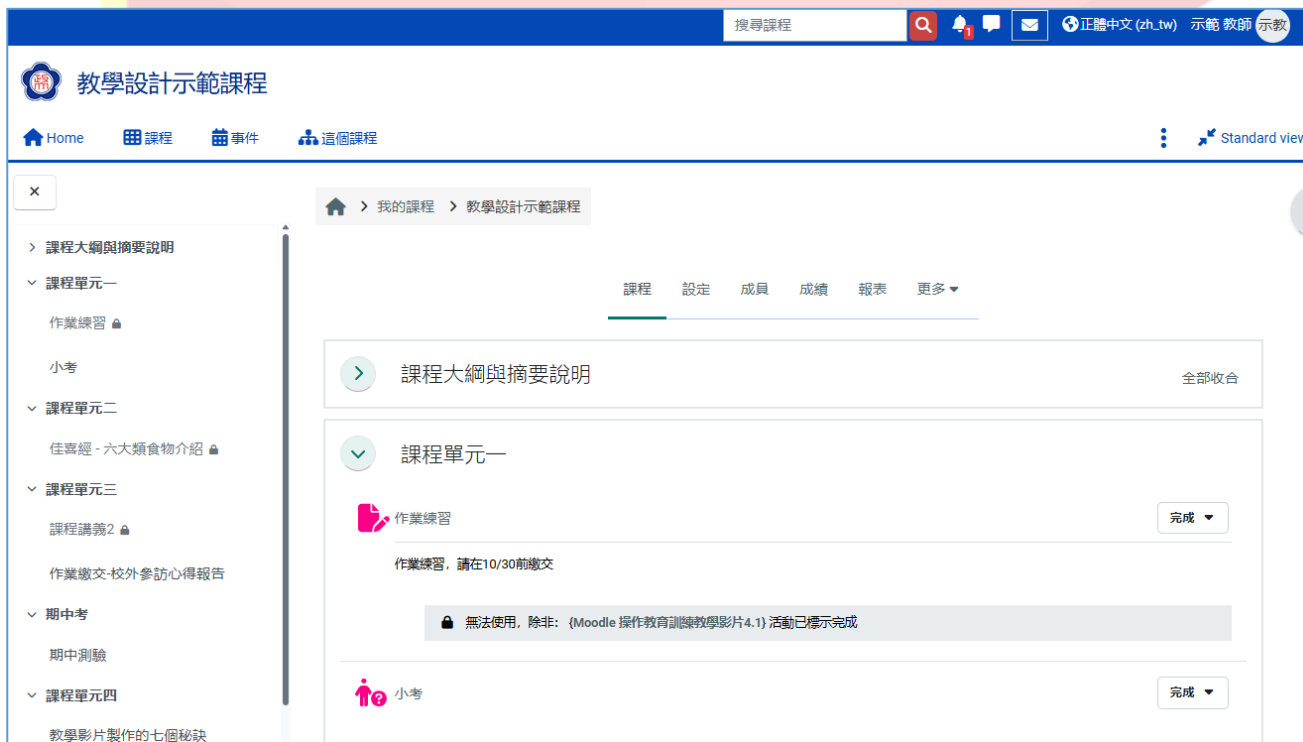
搜尋課程

1

正體中文 (zh_tw) 示範 教師 示教

教學設計示範課程

Home 課程 事件 這個課程

Standard view

×

課程大綱與摘要說明
課程單元一
作業練習
小考
課程單元二
佳喜經 - 六大類食物介紹
課程單元三
課程講義2
作業繳交-校外參訪心得報告
期中考
期中測驗
課程單元四
教學影片製作的七個秘訣

我的課程 > 教學設計示範課程

課程 設定 成員 成績 報表 更多

課程大綱與摘要說明

全部收合

課程單元一

作業練習

完成

作業練習，請在10/30前繳交

無法使用，除非：{Moodle 操作教育訓練教學影片4.1} 活動已標示完成

小考

完成